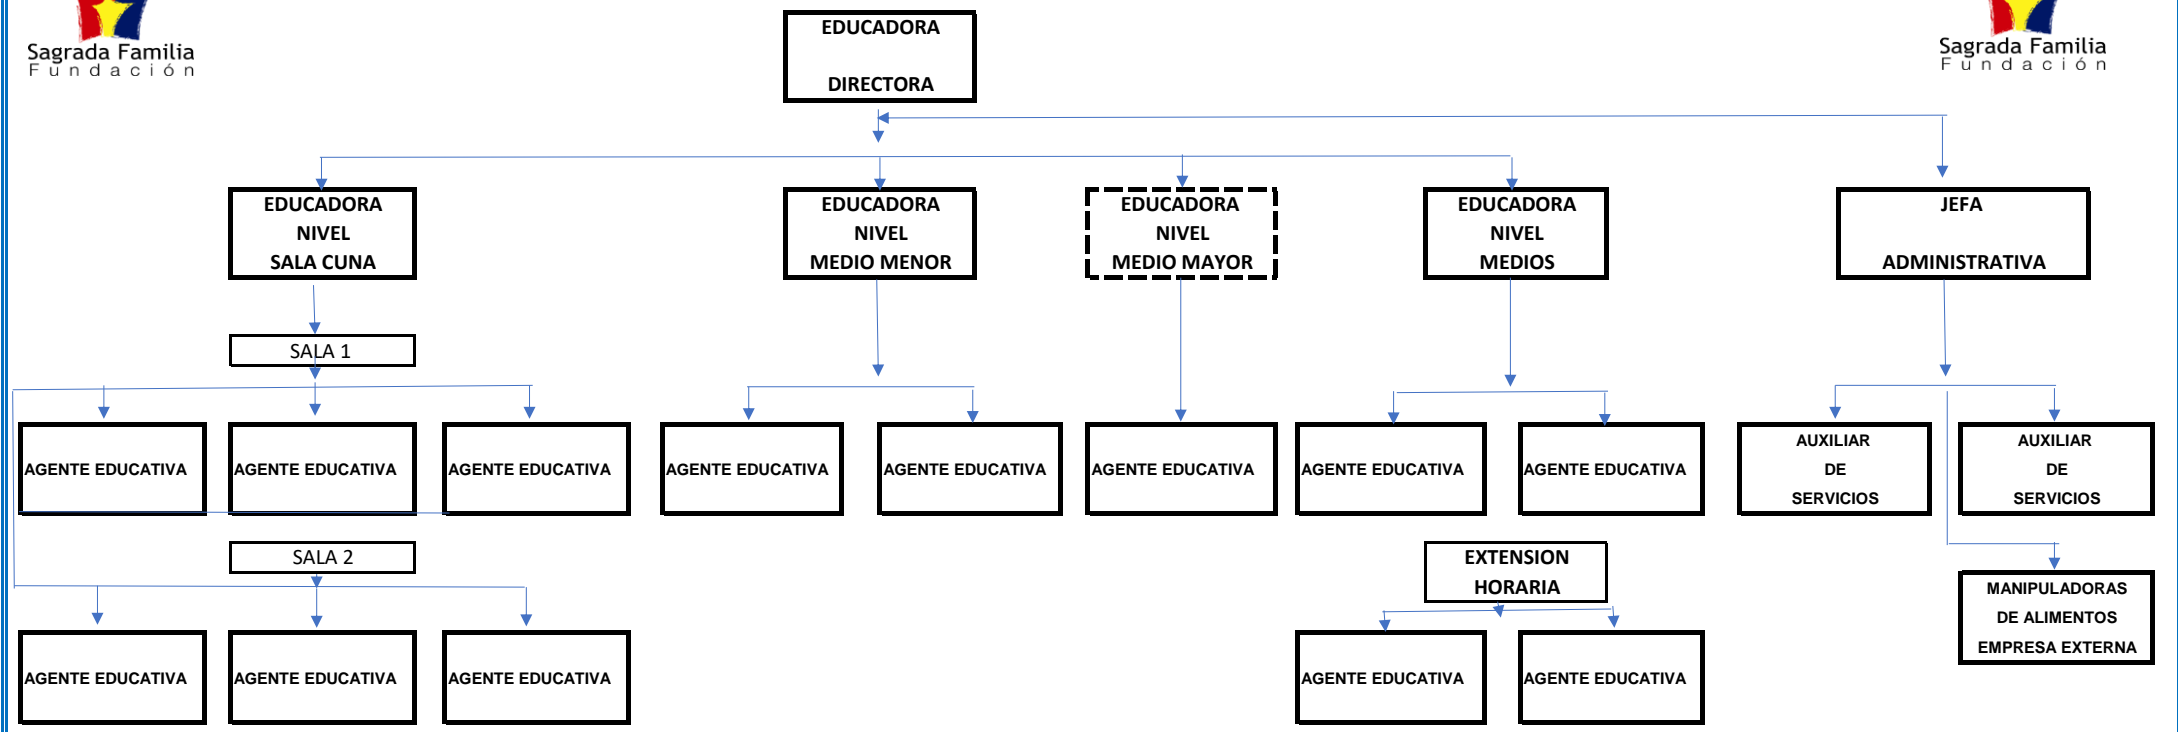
Sagrada Familia
Fundación

EDUCADORA
DIRECTORA

Sagrada Familia
Fundación

EDUCADORA NIVEL SALA CUNA

EDUCADORA NIVEL MEDIO MENOR

EDUCADORA NIVEL MEDIO MAYOR

EDUCADORA NIVEL MEDIOS

JEFA ADMINISTRATIVA

SALA 1

AGENTE EDUCATIVA

AGENTE EDUCATIVA

AGENTE EDUCATIVA

AGENTE EDUCATIVA

AGENTE EDUCATIVA

AGENTE EDUCATIVA

AGENTE EDUCATIVA

AGENTE EDUCATIVA

AUXILIAR DE SERVICIOS

AUXILIAR DE SERVICIOS

SALA 2

EXTENSION HORARIA

MANIPULADORAS DE ALIMENTOS EMPRESA EXTERNA

AGENTE EDUCATIVA

AGENTE EDUCATIVA

AGENTE EDUCATIVA

AGENTE EDUCATIVA

AGENTE EDUCATIVA